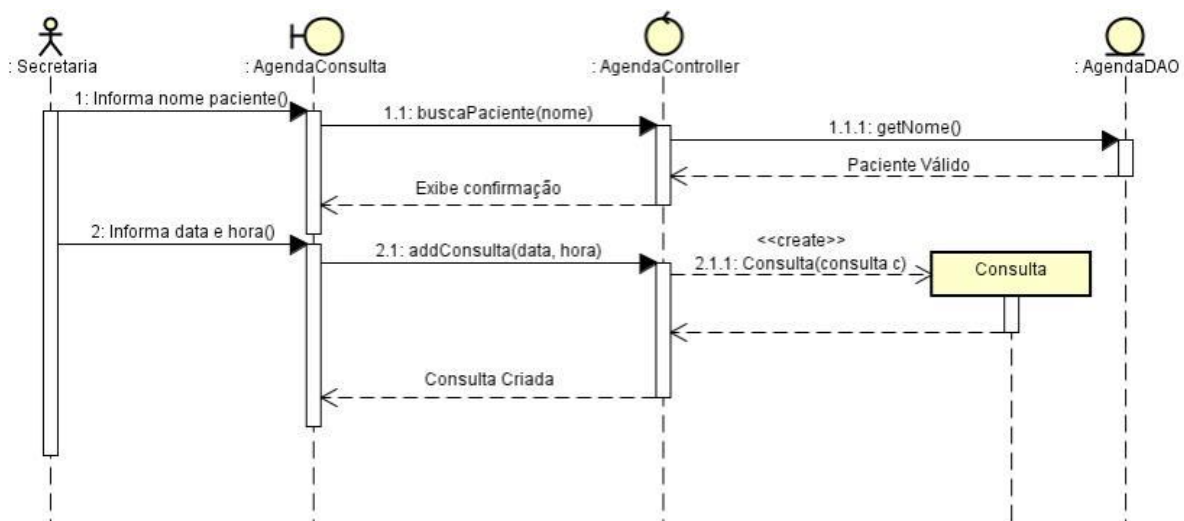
: Secretaria

: AgendaConsulta

: AgendaController

: AgendaDAO

1: Informa nome paciente()

1.1: buscaPaciente(nome)

1.1.1: getNome()

Paciente Válido

Exibe confirmação

2: Informa data e hora()

2.1: addConsulta(data, hora)

<<create>>

2.1.1: Consulta(consulta c)

Consulta

Consulta Criada